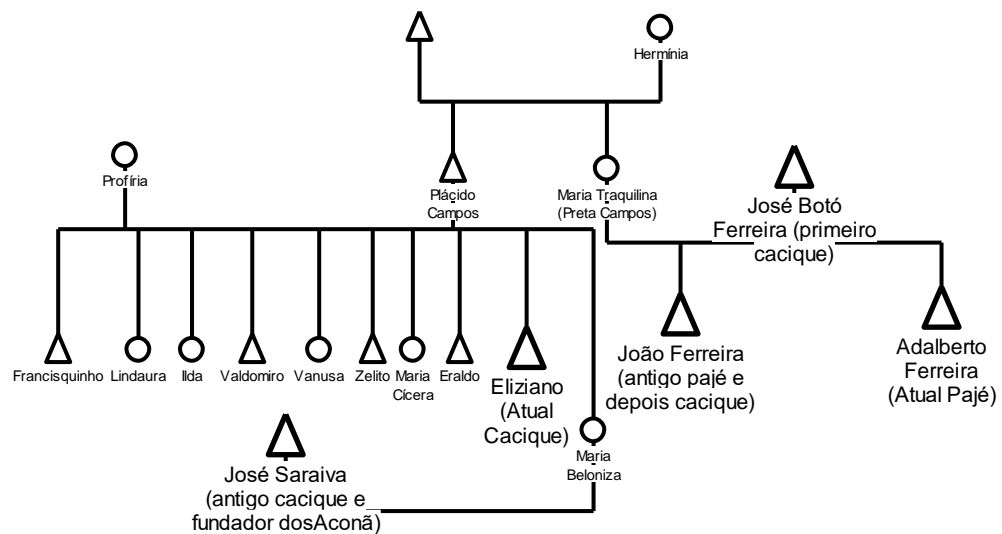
Hermínia

Profíria

Plácido Campos

Maria Traquilina (Preta Campos)

José Botó Ferreira (primeiro cacique)

Francisquinho Lindaura Ilda Valdomiro Vanusa Zelito Maria Cícera Eraldo

Eliziano (Atual Cacique)

João Ferreira (antigo pajé e depois cacique)

Adalberto Ferreira (Atual Pajé)

José Saraiva (antigo cacique e fundador dosAconã)

Maria Beloniza